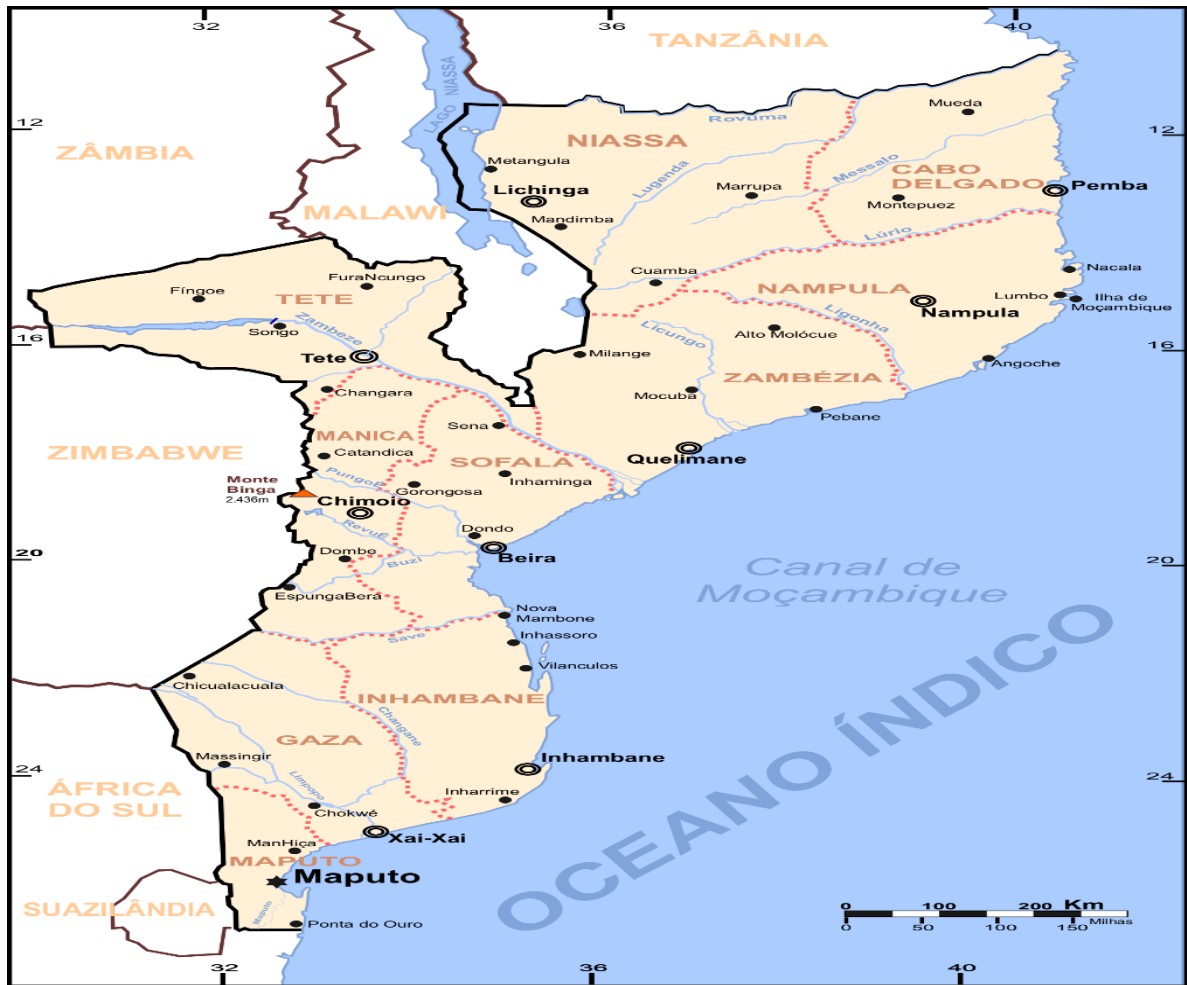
32
36
40
TANZÂNIA
12
12
ZÂMBIA
LAGO NIASSA
NIASSA
Rovuma
Mueda
Metangula
Lichinga
Lugenda
Marrupa
Messalo
CABO DELGADO
Pemba
MALAWI
Mandimba
Montepuez
Lúrio
FuraNcungo
Cuamba
Nacala
Fíngoe
TETE
NAMPULA
Lumbo
Ilha de Moçambique
Songo
Zambeze
Nampula
Ligonha
Licungo
Alto Molócue
16
16
Tete
Milange
Angoche
Changara
ZAMBÉZIA
Mocuba
Pebane
MANICA
Sena
ZIMBABWE
Catandica
Quelimane
SOFALA
Monte Binga 2.436m
Pungoè
Gorongosa
Inhaminga
Chimoio
Revuè
Dondo
20
Dombe
Buzi
Beira
20
Canal de Moçambique
EspungaBerá
Nova Mambone
Save
Inhassoro
Vilanculos
Chicualacuala
INHAMBANE
Changane
GAZA
Massingir
Inhambane
24
24
ÁFRICA DO SUL
Limpopo
Inharrime
Chokwé
OCEANO ÍNDICO
Xai-Xai
ManHiça
MAPUTO
Maputo
0
100
200
Km
SUAZILÂNDIA
Maputo
Ponta do Ouro
0
50
100
150
Milhas
32
36
40